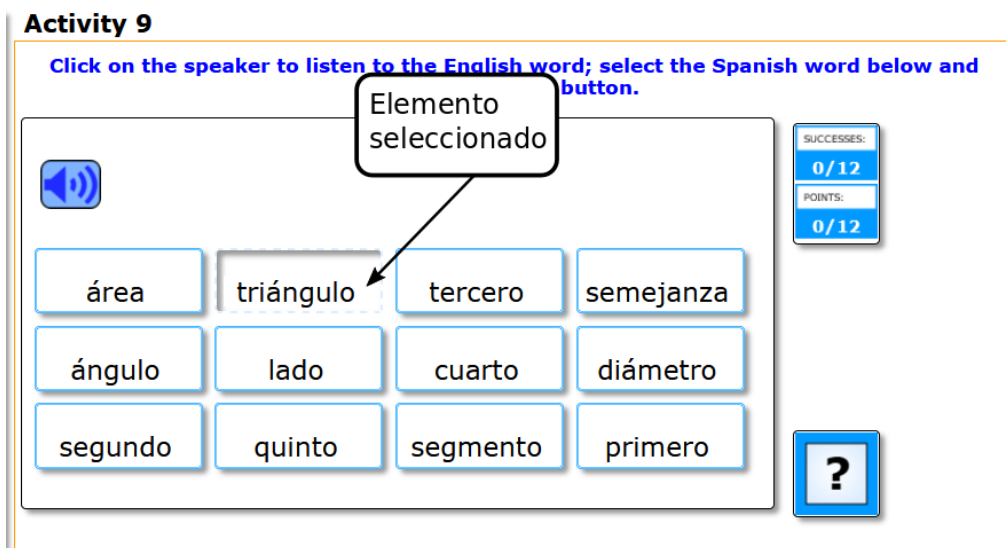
Activity 9

Click on the speaker to listen to the English word; select the Spanish word below and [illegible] button.

Elemento seleccionado

SUCCESSES:
0/12
POINTS:
0/12

| área | triángulo | tercero | semejanza |
|---|---|---|---|
| ángulo | lado | cuarto | diámetro |
| segundo | quinto | segmento | primero |

?